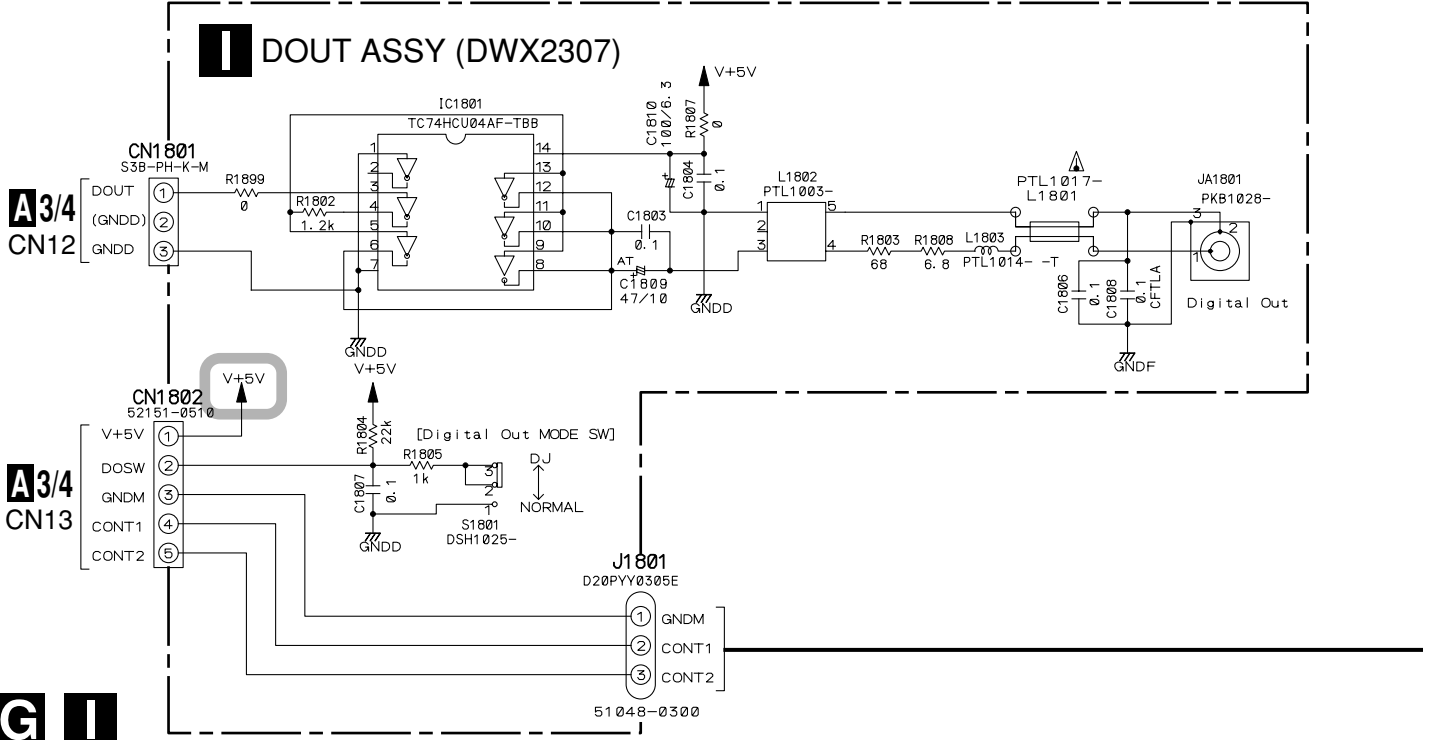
I DOUT ASSY (DWX2307)

V+5V

IC1801
TC74HCU04AF-TBB

C1810
100/6.3

R1807
0

C1804
0.1

CN1801
S3B-PH-K-M

R1899
0

R1802
1.2k

A 3/4
CN12

DOUT ①
(GNDD) ②
GNDD ③

1
2
3
4
5
6
7

14
13
12
11
10
9
8

C1803
0.1

AT
C1809
47/10

GNDD

L1802
PTL1003-

1
2
3
4
5

R1803
68

R1808
6.8

L1803
PTL1014- -T

PTL1017-
L1801

JA1801
PKB1028-

3
2
1

C1806
0.1

C1808
0.1

CFTLA

Digital Out

GNDF

GNDD

V+5V

V+5V

CN1802
52151-0510

A 3/4
CN13

V+5V ①
DOSW ②
GNDM ③
CONT1 ④
CONT2 ⑤

R1804
22k

[Digital Out MODE SW]

R1805
1k

3
2
1

DJ
NORMAL

C1807
0.1

S1801
DSH1025-

GNDD

J1801
D20PYY0305E

① GNDM
② CONT1
③ CONT2

51048-0300

G I